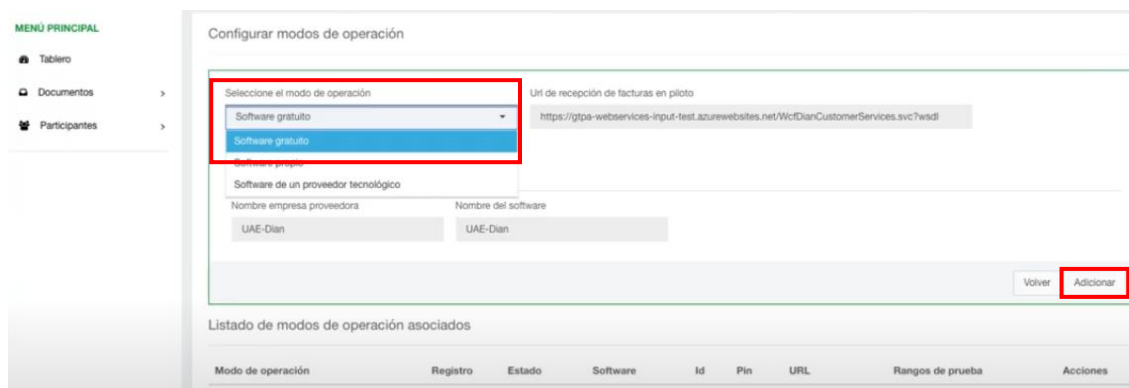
MENÚ PRINCIPAL

Tablero

Documentos

Participantes

Configurar modos de operación

Seleccione el modo de operación

Software gratuito

Software gratuito

Software propio

Software de un proveedor tecnológico

Url de recepción de facturas en piloto

https://gtpa-webservices-input-test.azurewebsites.net/WcfDianCustomerServices.svc?wsdl

Nombre empresa proveedora

UAE-Dian

Nombre del software

UAE-Dian

Volver

Adicionar

Listado de modos de operación asociados

| Modo de operación | Registro | Estado | Software | Id | Pin | URL | Rangos de prueba | Acciones |
|---|---|---|---|---|---|---|---|---|